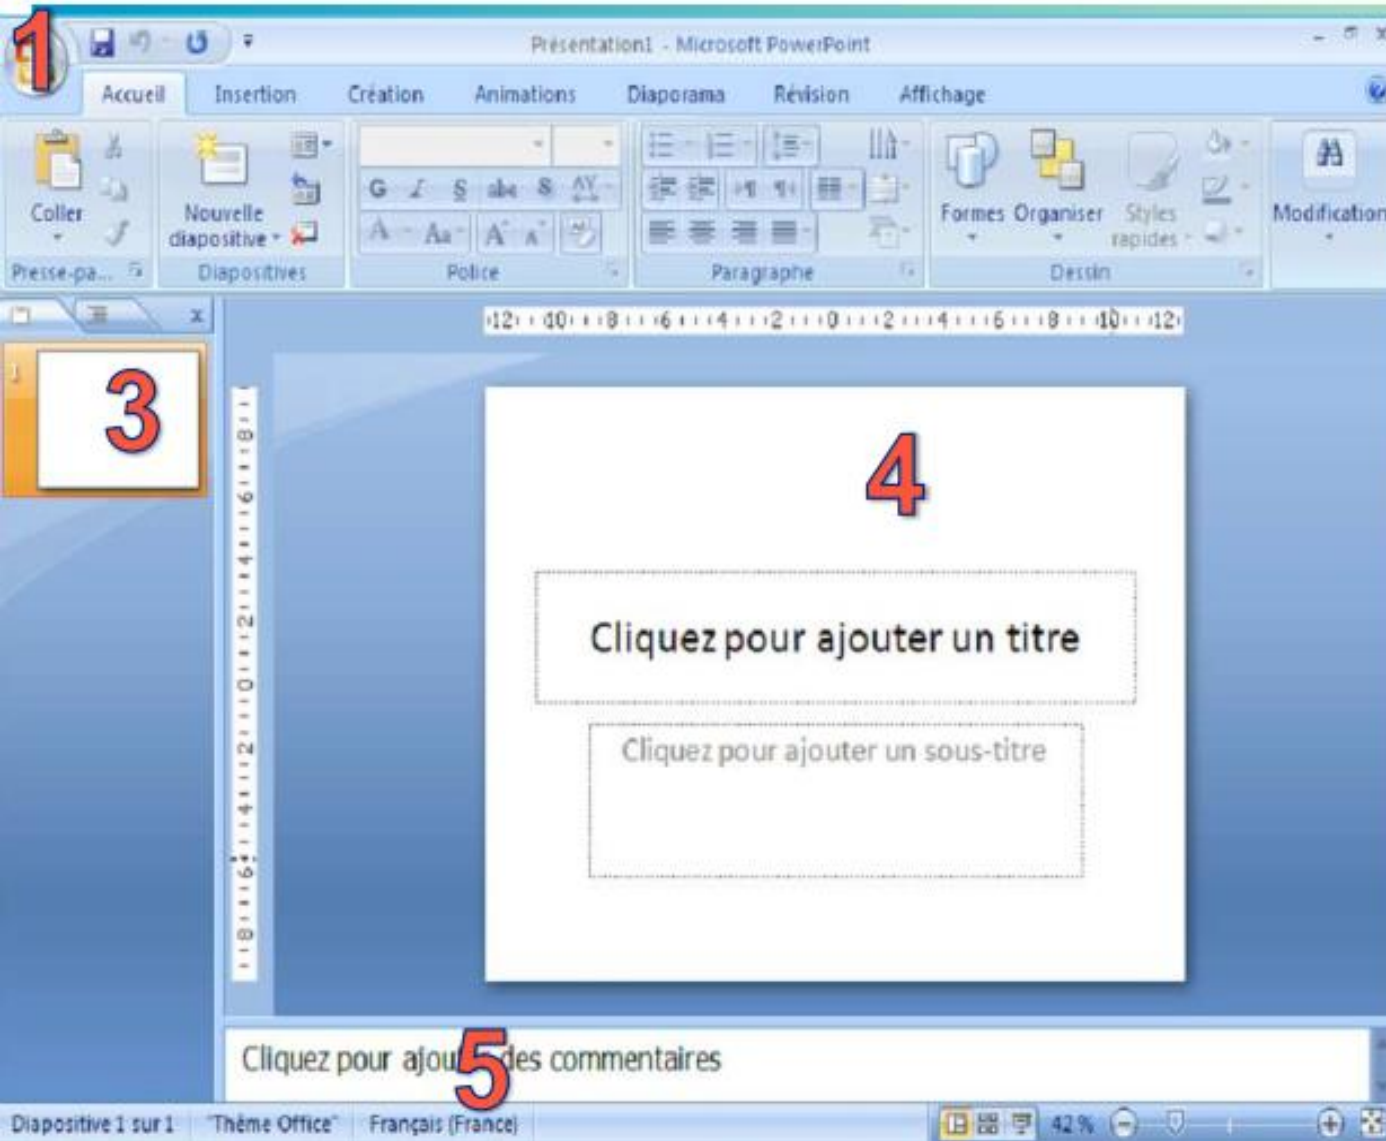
1

Présentation1 - Microsoft PowerPoint

Accueil Insertion Création Animations Diaporama Révision Affichage

Coller
Presse-pa...

Nouvelle diapositive
Diapositives

G I S abe S AV
A Aa A A
Police

Paragraphe

Formes Organiser Styles rapides
Dessin

Modification

12 10 8 6 4 2 0 2 4 6 8 10 12

3

4

Cliquez pour ajouter un titre

Cliquez pour ajouter un sous-titre

Cliquez pour ajou5 des commentaires

Diapositive 1 sur 1 "Thème Office" Français (France) 42 %